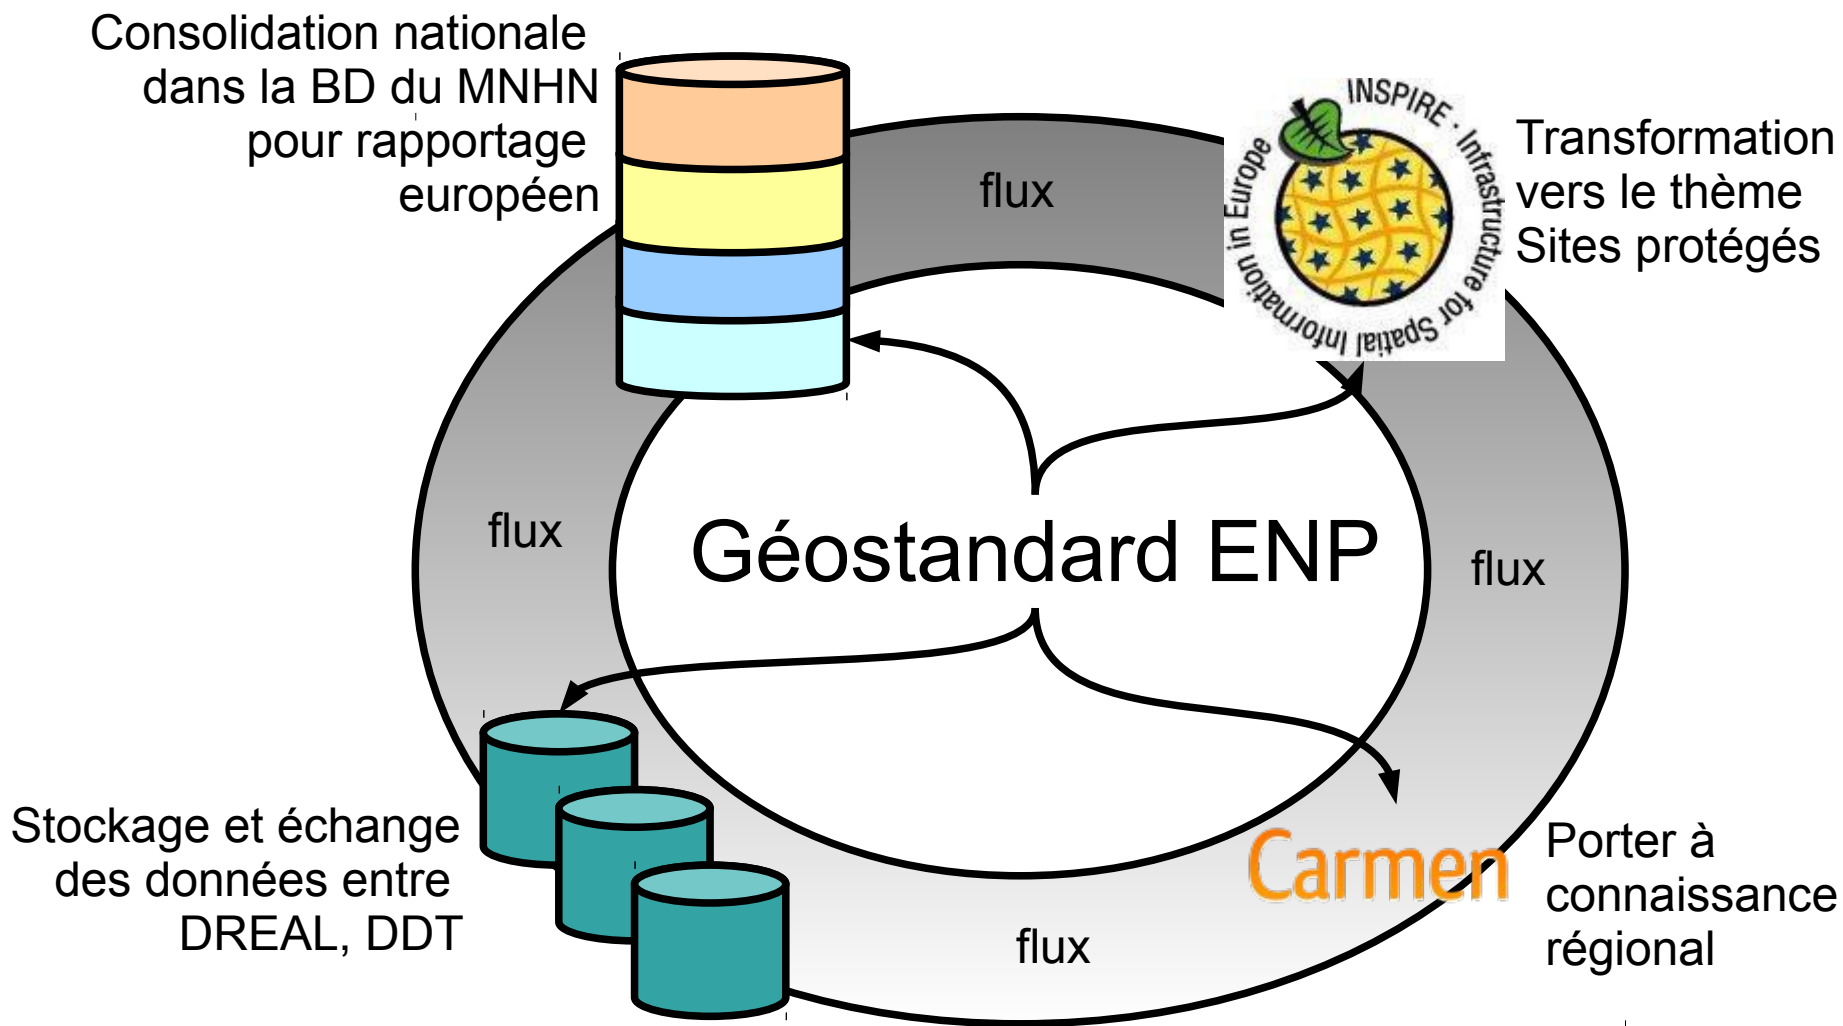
Consolidation nationale dans la BD du MNHN pour rapportage européen

INSPIRE · Infrastructure for Spatial Information in Europe

Transformation vers le thème Sites protégés

flux

flux

Géostandard ENP

flux

Stockage et échange des données entre DREAL, DDT

Carmen

Porter à connaissance régional

flux